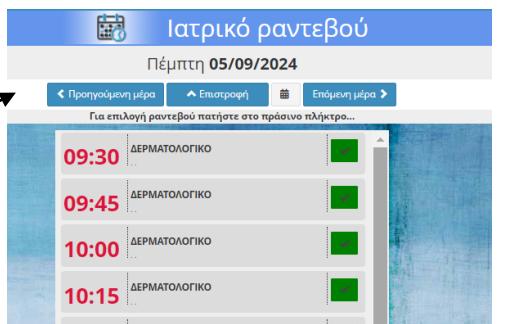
Ιατρικό ραντεβού

Πέμπτη 05/09/2024

Προηγούμενη μέρα
Επιστροφή
Επόμενη μέρα

Για επιλογή ραντεβού πατήστε στο πράσινο πλήκτρο...

09:30 ΔΕΡΜΑΤΟΛΟΓΙΚΟ
09:45 ΔΕΡΜΑΤΟΛΟΓΙΚΟ
10:00 ΔΕΡΜΑΤΟΛΟΓΙΚΟ
10:15 ΔΕΡΜΑΤΟΛΟΓΙΚΟ